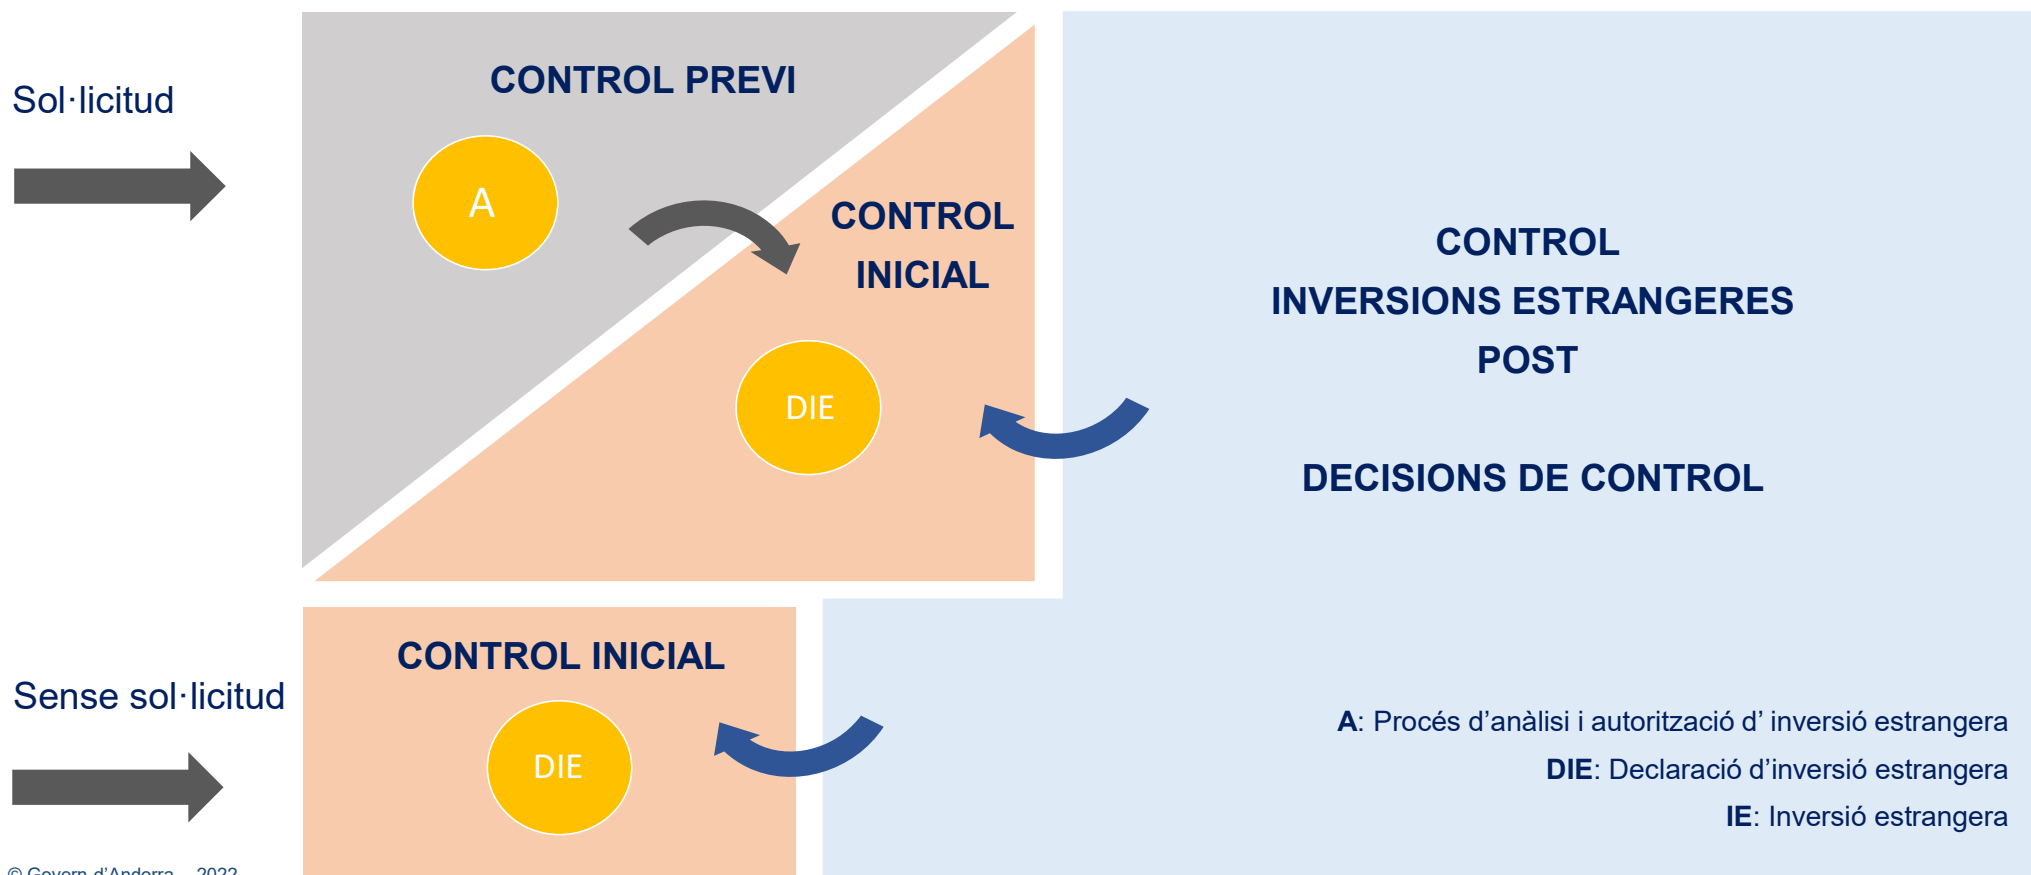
Sol·licitud

CONTROL PREVI

A

CONTROL INICIAL

DIE

CONTROL
INVERSIONS ESTRANGERES
POST

DECISIONS DE CONTROL

CONTROL INICIAL

Sense sol·licitud

DIE

A: Procés d'anàlisi i autorització d' inversió estrangera
DIE: Declaració d'inversió estrangera
IE: Inversió estrangera

© Govern d'Andorra – 2022